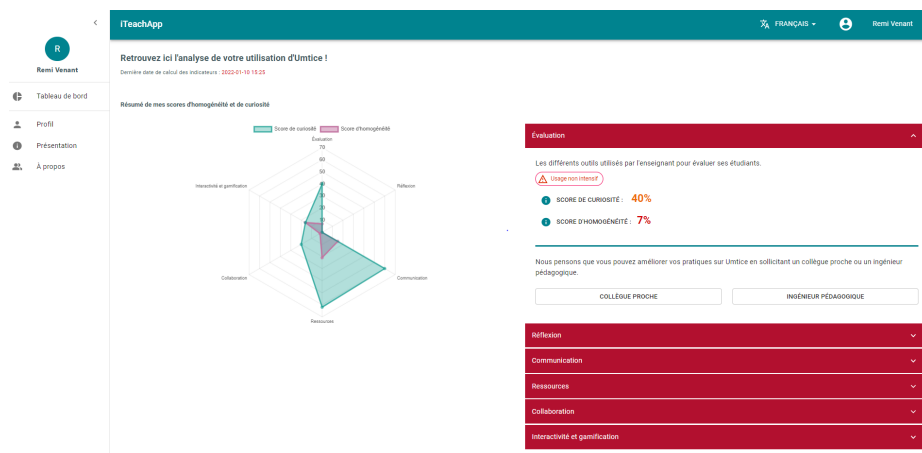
R
Remi Venant
Tableau de bord
Profil
Présentation
À propos

iTeachApp
FRANÇAIS
Remi Venant

Retrouvez ici l'analyse de votre utilisation d'Umtice !
Dernière date de calcul des indicateurs : 2022-01-10 15:25

Résumé de mes scores d'homogénéité et de curiosité

Score de curiosité
Score d'homogénéité

Évaluation
70
60
50
40
30
20
10
Réflexion
Communication
Ressources
Collaboration
Interactivité et gamification

Évaluation
Les différents outils utilisés par l'enseignant pour évaluer ses étudiants.
Usage non intensif
SCORE DE CURIOSITÉ : 40%
SCORE D'HOMOGÉNÉITÉ : 7%

Nous pensons que vous pouvez améliorer vos pratiques sur Umtice en sollicitant un collègue proche ou un ingénieur pédagogique.
COLLÈGUE PROCHE
INGÉNIEUR PÉDAGOGIQUE

Réflexion
Communication
Ressources
Collaboration
Interactivité et gamification